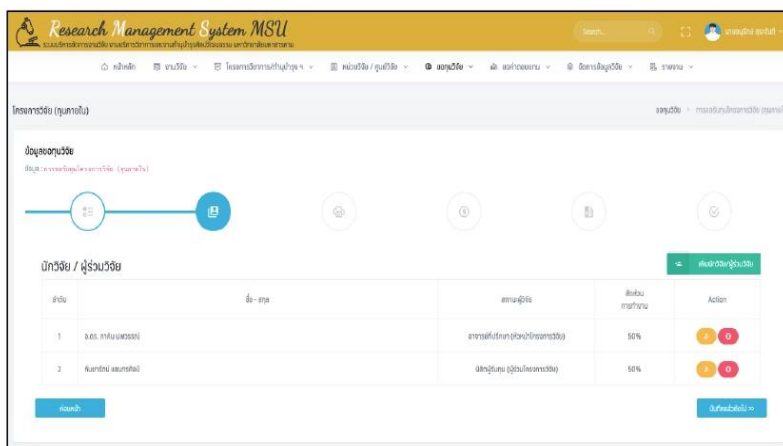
Research Management System MSU
ระบบบริหารจัดการงานวิจัย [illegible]

Search...

หน้าหลัก | งานวิจัย | โครงการวิจัย/การกำกับ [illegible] | หน่วยวิจัย / ศูนย์วิจัย | ขอทุนวิจัย | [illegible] | ข้อมูลวิจัย | รายงาน

โครงการวิจัย (ทุนภายใน)

ขอทุนวิจัย > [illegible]

ข้อมูลขอทุนวิจัย
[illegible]

นักวิจัย / ผู้ร่วมวิจัย

เพิ่มนักวิจัย/ผู้ร่วมวิจัย

| ลำดับ | ชื่อ - สกุล | สถานะผู้วิจัย | สัดส่วนการทำงาน | Action |
|---|---|---|---|---|
| 1 | อ.ดร. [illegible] | อาจารย์ที่ปรึกษา (หัวหน้าโครงการวิจัย) | 50% | |
| 2 | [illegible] | นิสิตผู้รับทุน (ผู้ร่วมโครงการวิจัย) | 50% | |

ย้อนกลับ

บันทึกและต่อไป »